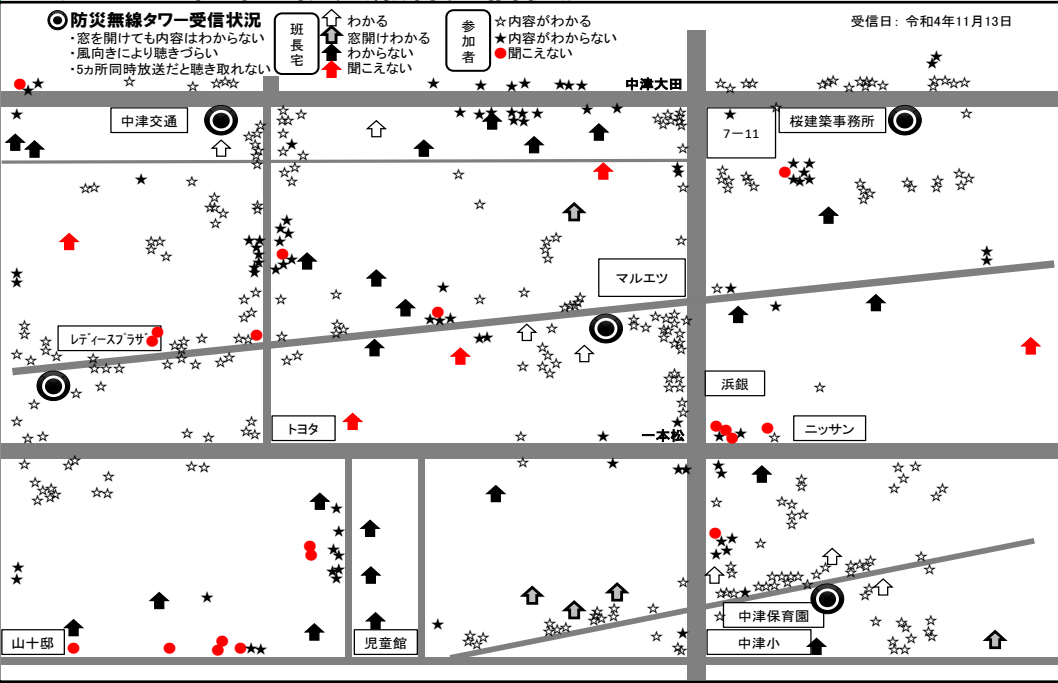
防災無線タワー受信状況
・窓を開けても内容はわからない
・風向きにより聴きづらい
・5ヵ所同時放送だと聴き取れない

班長宅
わかる
窓開けわかる
わからない
聞こえない

参加者
☆内容がわかる
★内容がわからない
●聞こえない

受信日：令和4年11月13日

中津大田
中津交通
7ー11
桜建築事務所
マルエツ
レディースプラザ
浜銀
トヨタ
一本松
ニッサン
山十邸
児童館
中津保育園
中津小